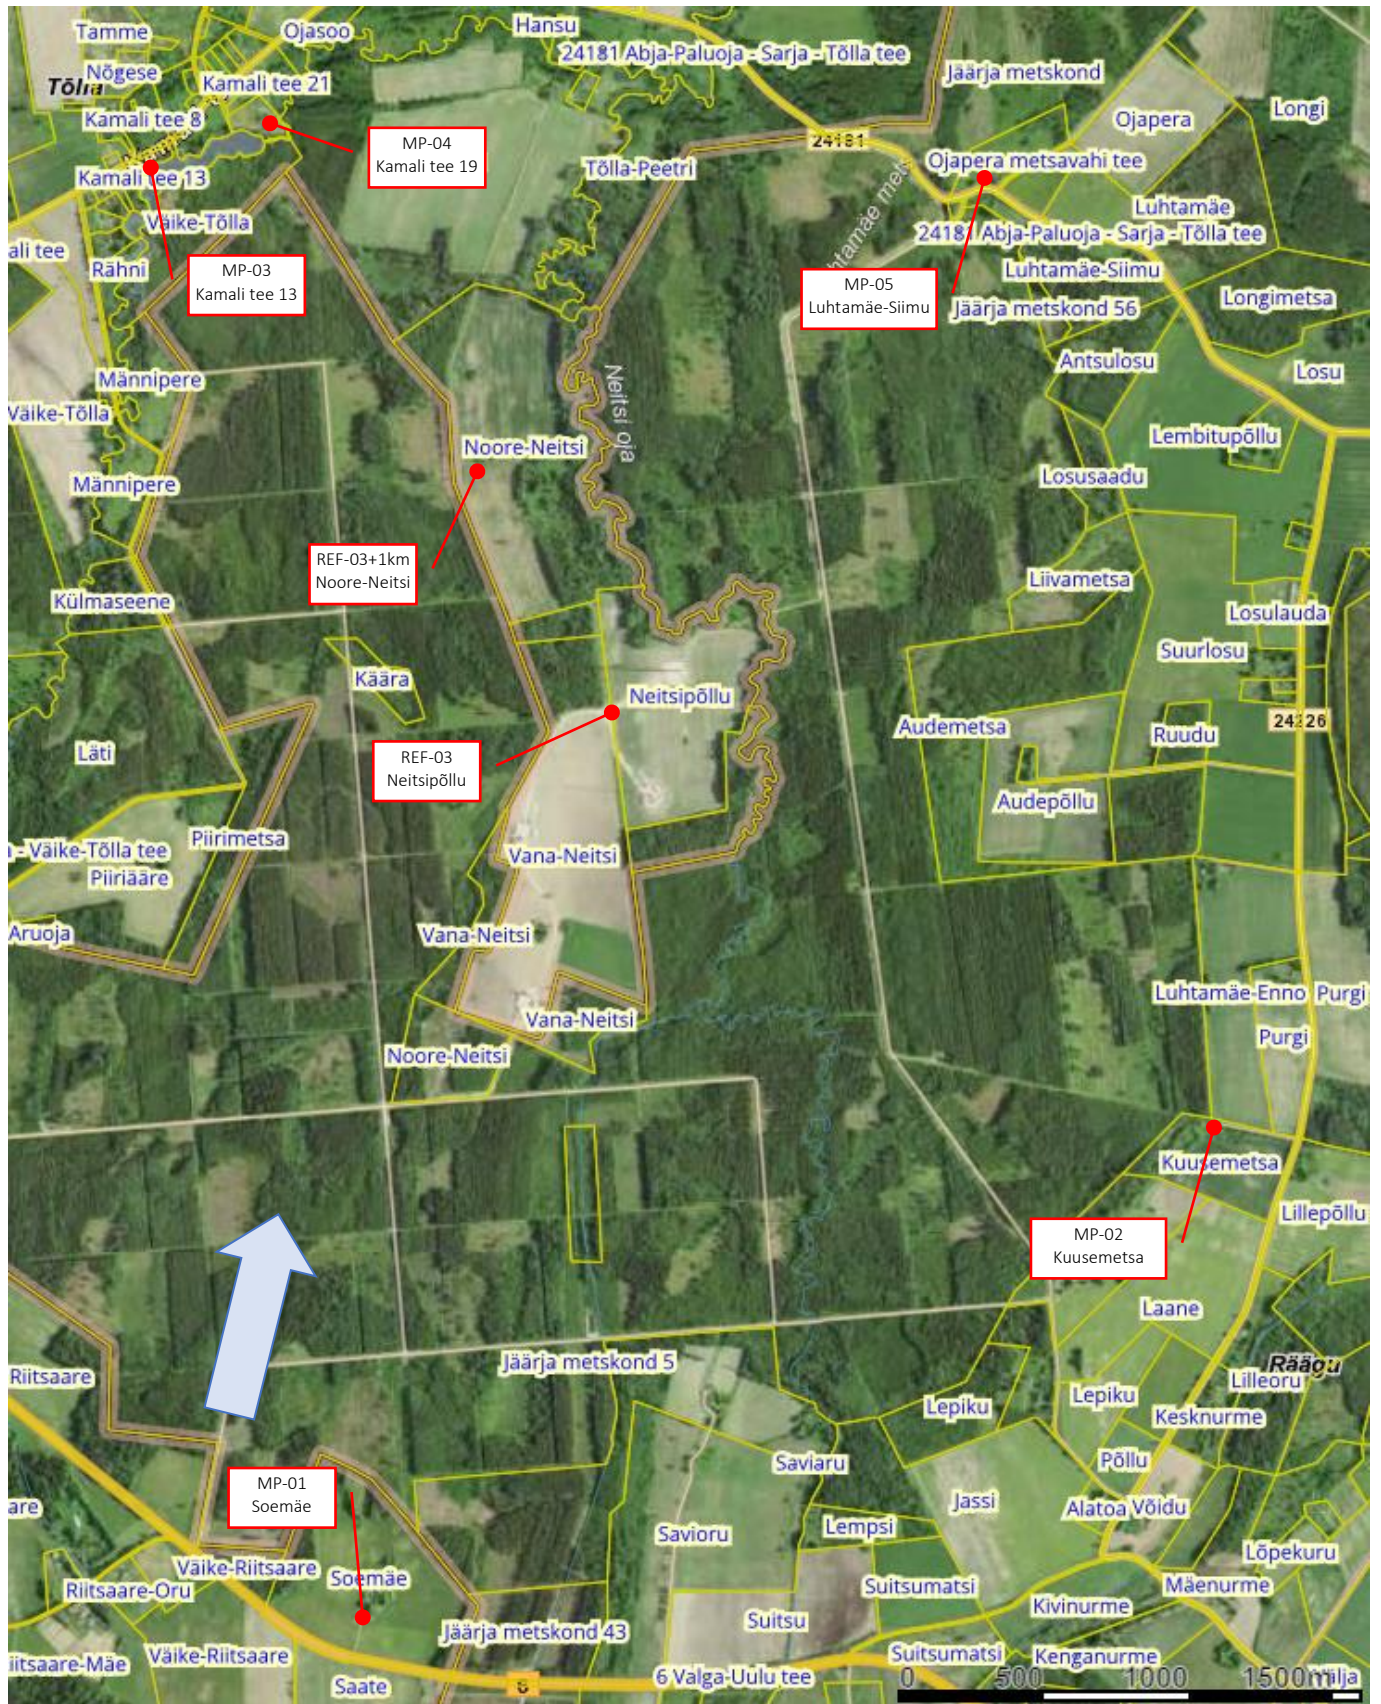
Tamme
Ojasoo
Hansu
24181 Abja-Paluoja - Sarja - Tõlla tee
Tõlla
Nõgese
Kamali tee 21
Jäärja metskond
Longi
Kamali tee 8
Ojapera
MP-04
Kamali tee 19
24181
Tõlla-Peetri
Ojapera metsavahi tee
Kamali tee 13
Luhtamäe
Väike-Tõlla
Luhtamäe mets
24181 Abja-Paluoja - Sarja - Tõlla tee
ali tee
Rähni
MP-03
Kamali tee 13
Luhtamäe-Siimu
MP-05
Luhtamäe-Siimu
Jäärja metskond 56
Longimetsa
Antsulosu
Männipere
Neitsi oja
Losu
Väike-Tõlla
Noore-Neitsi
Lembitupõllu
Losusaadu
Männipere
REF-03+1km
Noore-Neitsi
Liivametsa
Külmaseene
Losulauda
Suurlosu
Käära
Neitsipõllu
24126
Audemetsa
Ruudu
Läti
REF-03
Neitsipõllu
Audepõllu
Piirimetsa
- Väike-Tõlla tee
Vana-Neitsi
Piiriääre
Aruoja
Vana-Neitsi
Luhtamäe-Enno
Purgi
Vana-Neitsi
Purgi
Noore-Neitsi
Kuusemetsa
Lillepõllu
MP-02
Kuusemetsa
Laane
Jäärja metskond 5
Riitsaare
Räägu
Lilleoru
Lepiku
Lepiku
Kesknurme
Põllu
Saviaru
MP-01
Soemäe
Jassi
Alatoa
Võidu
are
Savioru
Lempsi
Lõpekuru
Väike-Riitsaare
Soemäe
Suitsumatsi
Mäenurme
Riitsaare-Oru
Kivinurme
Jäärja metskond 43
Suitsu
itsaare-Mäe
Väike-Riitsaare
Suitsumatsi
Kenganurme
Saate
6
6 Valga-Uulu tee
0
500
1000
1500
milja